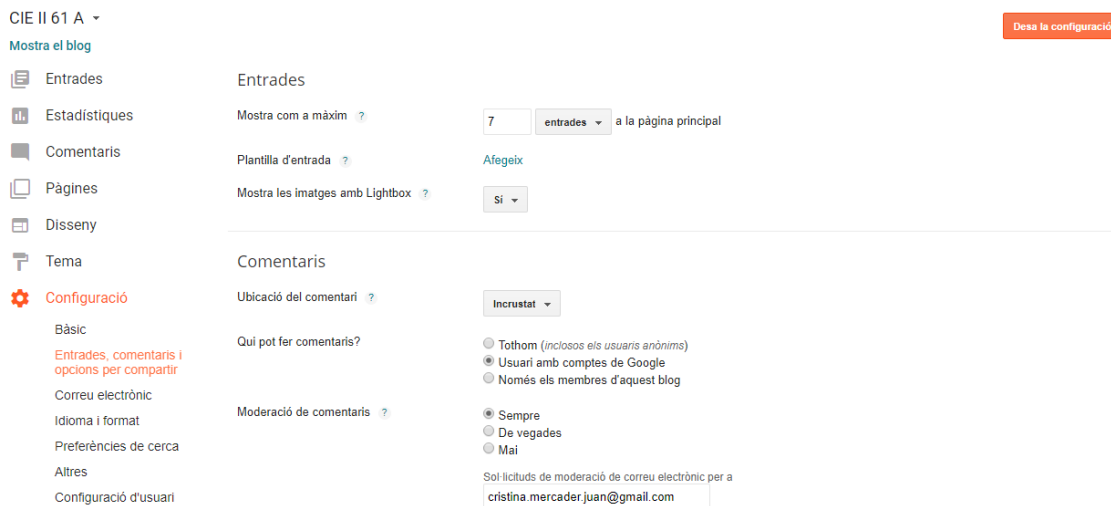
CIE II 61 A

Mostra el blog

Desa la configuració

Entrades
Estadístiques
Comentaris
Pàgines
Disseny
Tema
Configuració
Bàsic
Entrades, comentaris i opcions per compartir
Correu electrònic
Idioma i format
Preferències de cerca
Altres
Configuració d'usuari

Entrades

Mostra com a màxim ? | 7 | entrades | a la pàgina principal

Plantilla d'entrada ? | Afegeix

Mostra les imatges amb Lightbox ? | Sí

Comentaris

Ubicació del comentari ? | Incrustat

Qui pot fer comentaris?
Tothom (inclosos els usuaris anònims)
Usuari amb comptes de Google
Només els membres d'aquest blog

Moderació de comentaris ?
Sempre
De vegades
Mai

Sol·licituds de moderació de correu electrònic per a
cristina.mercader.juan@gmail.com